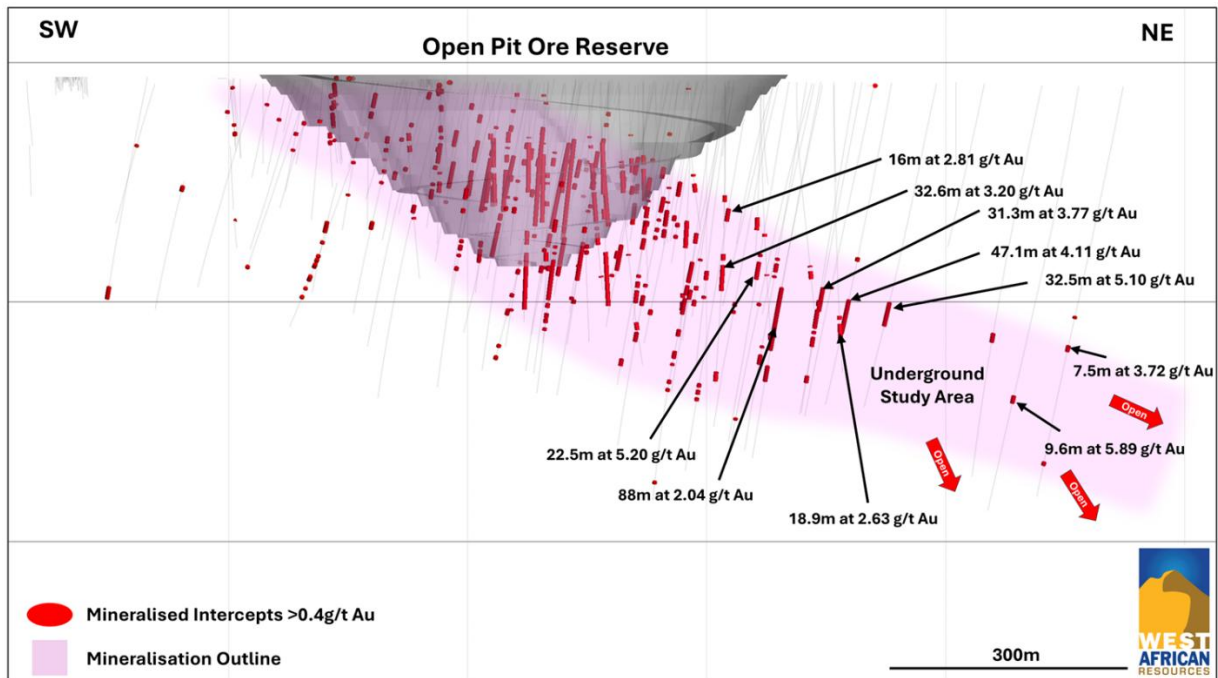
SW

NE

Open Pit Ore Reserve

16m at 2.81 g/t Au

32.6m at 3.20 g/t Au

31.3m at 3.77 g/t Au

47.1m at 4.11 g/t Au

32.5m at 5.10 g/t Au

Underground Study Area

7.5m at 3.72 g/t Au

Open

9.6m at 5.89 g/t Au

Open

Open

22.5m at 5.20 g/t Au

88m at 2.04 g/t Au

18.9m at 2.63 g/t Au

Mineralised Intercepts >0.4g/t Au

Mineralisation Outline

300m

WEST AFRICAN RESOURCES